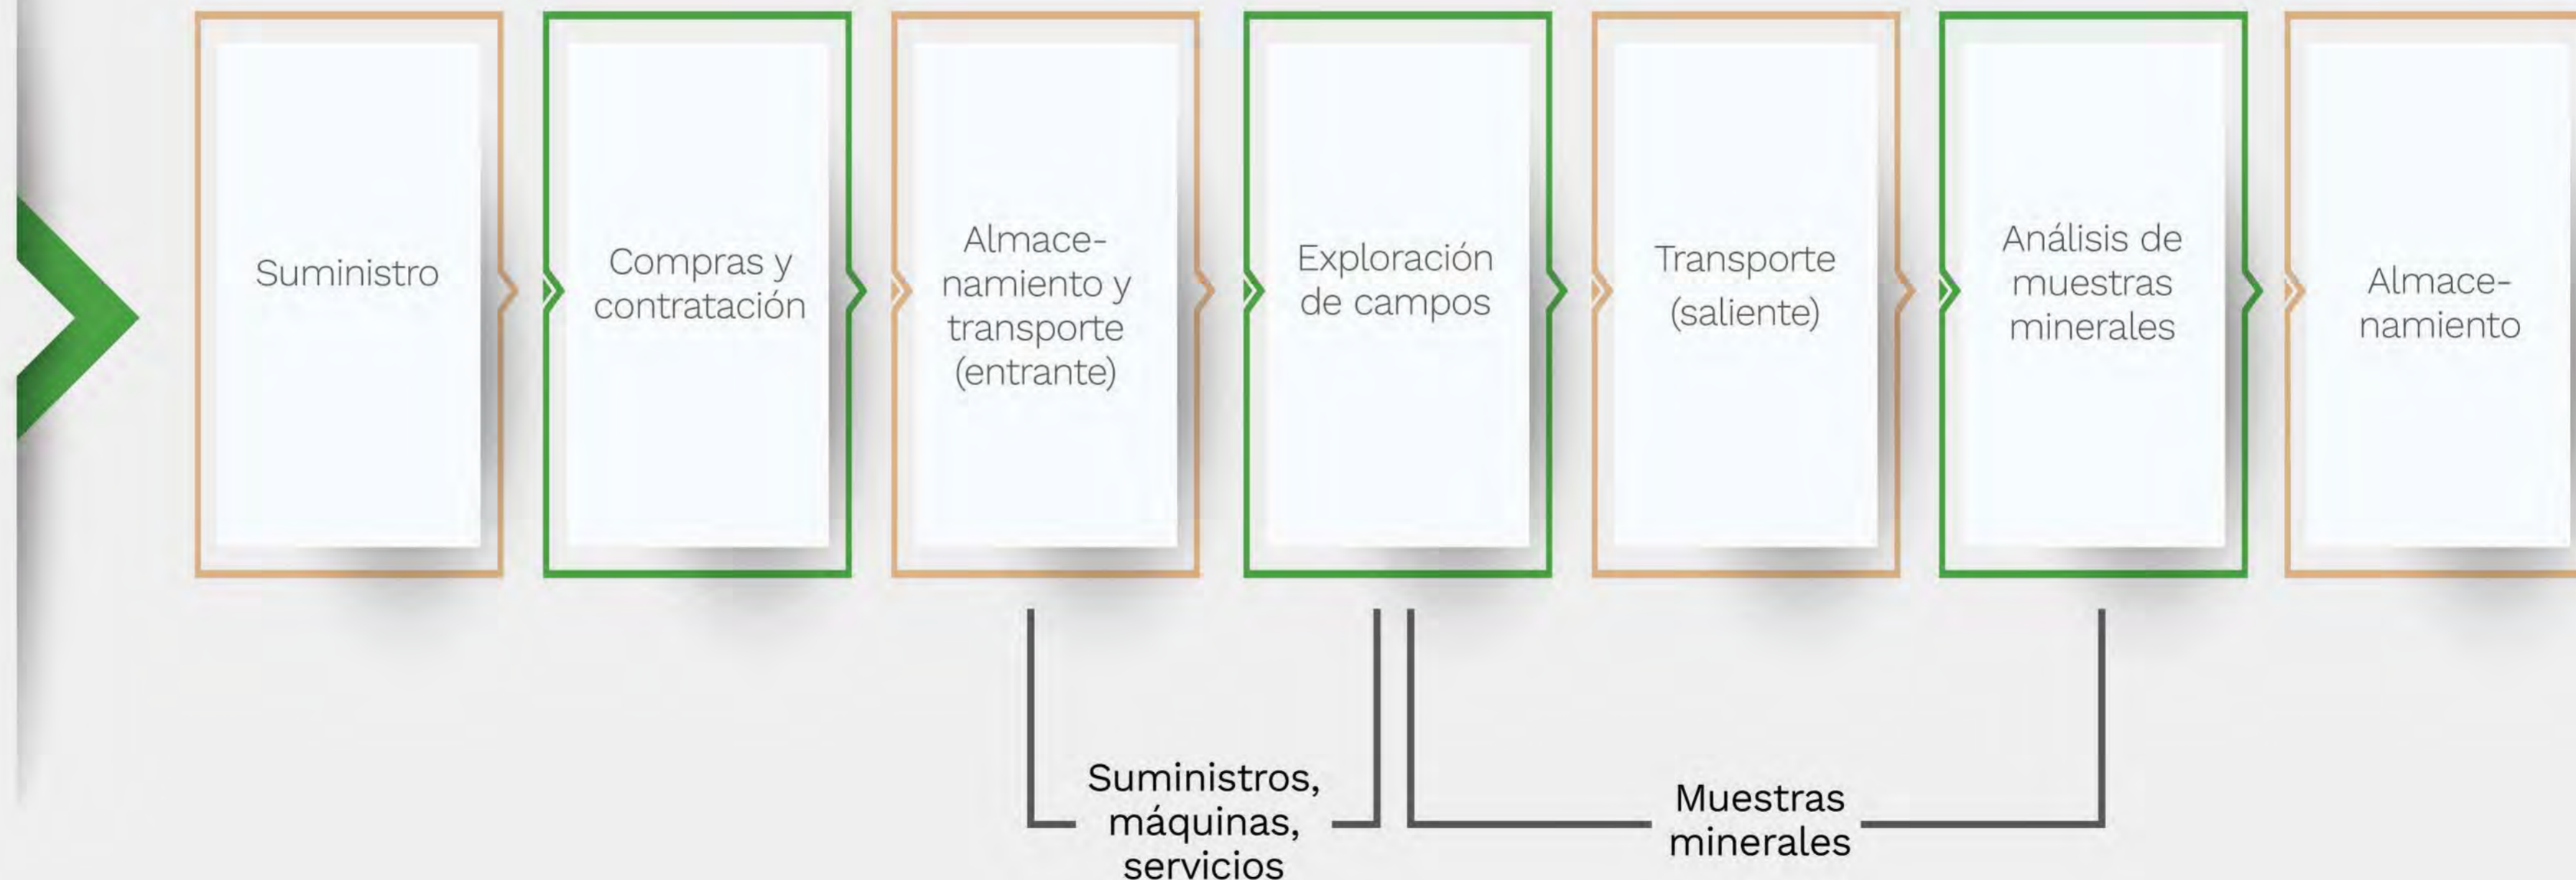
Suministro

Compras y contratación

Almacenamiento y transporte (entrante)

Exploración de campos

Transporte (saliente)

Análisis de muestras minerales

Almacenamiento

Suministros, máquinas, servicios

Muestras minerales